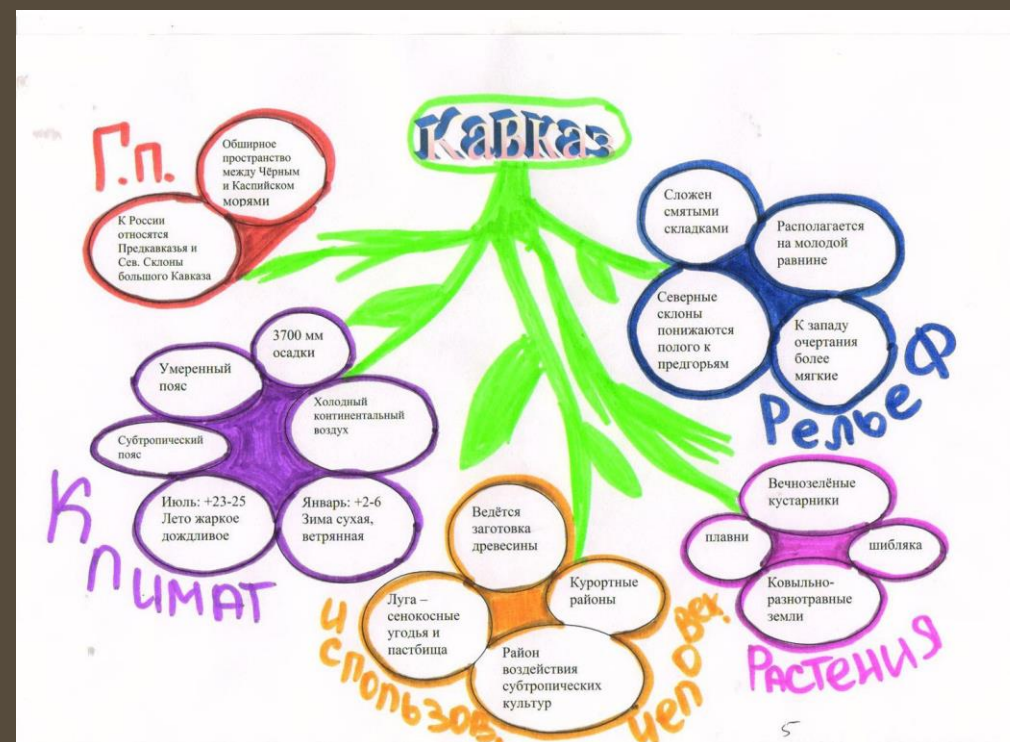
Кавказ

Г.П.

Обширное пространство между Чёрным и Каспийском морями

К России относятся Предкавказья и Сев. Склоны большого Кавказа

Сложен смятыми складками

Располагается на молодой равнине

Северные склоны понижаются полого к предгорьям

К западу очертания более мягкие

Рельеф

3700 мм осадки

Умеренный пояс

Холодный континентальный воздух

Субтропический пояс

Июль: +23-25 Лето жаркое дождливое

Январь: +2-6 Зима сухая, ветрянная

Климат

Ведётся заготовка древесины

Курортные районы

Луга – сенокосные угодья и пастбища

Район воздействия субтропических культур

Использов. человек.

Вечнозелёные кустарники

плавни

шибляка

Ковыльно-разнотравные земли

Растения

5